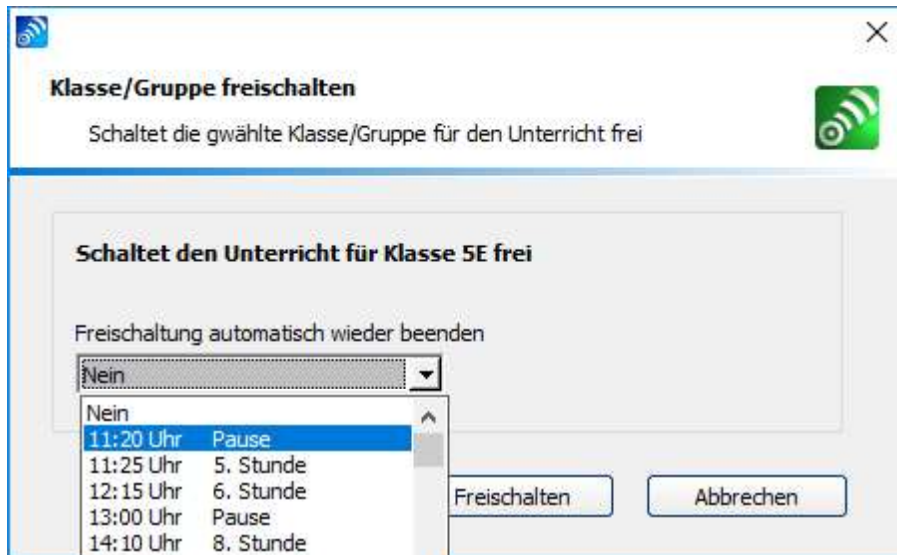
Klasse/Gruppe freischalten

Schaltet die gwählte Klasse/Gruppe für den Unterricht frei

Schaltet den Unterricht für Klasse 5E frei

Freischaltung automatisch wieder beenden

Nein

Nein
11:20 Uhr Pause
11:25 Uhr 5. Stunde
12:15 Uhr 6. Stunde
13:00 Uhr Pause
14:10 Uhr 8. Stunde

Freischalten

Abbrechen